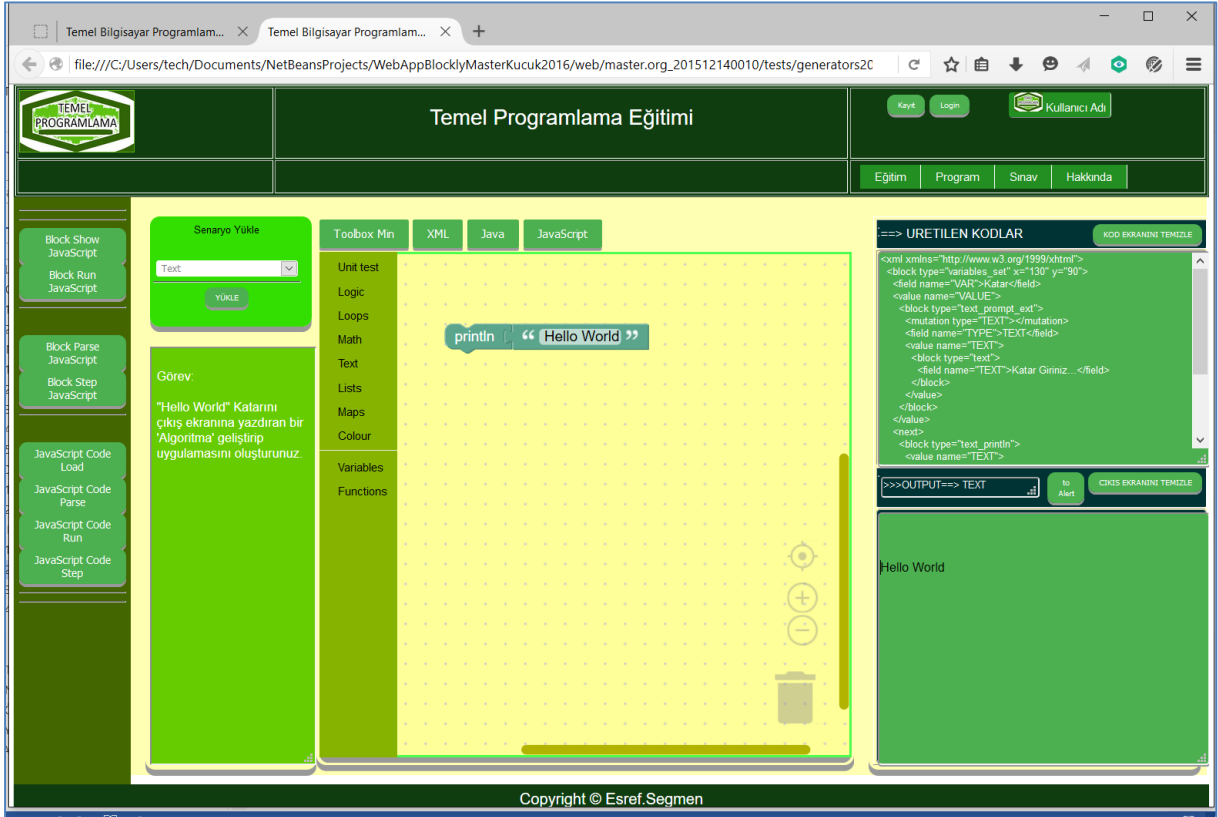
Temel Bilgisayar Programlam... ×   Temel Bilgisayar Programlam... ×   +

file:///C:/Users/tech/Documents/NetBeansProjects/WebAppBlocklyMasterKucuk2016/web/master.org_201512140010/tests/generators20

TEMEL PROGRAMLAMA

Temel Programlama Eğitimi

Kayıt   Login   Kullanıcı Adı

Eğitim   Program   Sınav   Hakkında

Block Show JavaScript
Block Run JavaScript
Block Parse JavaScript
Block Step JavaScript
JavaScript Code Load
JavaScript Code Parse
JavaScript Code Run
JavaScript Code Step

Senaryo Yükle
Text
YÜKLE

Görev:

"Hello World" Katarını çıkış ekranına yazdıran bir 'Algoritma' geliştirip uygulamasını oluşturunuz.

Toolbox Min   XML   Java   JavaScript

Unit test
Logic
Loops
Math
Text
Lists
Maps
Colour
Variables
Functions

println   " Hello World "

==> URETILEN KODLAR   KOD EKRANINI TEMIZLE

<xml xmlns="http://www.w3.org/1999/xhtml">
<block type="variables_set" x="130" y="90">
<field name="VAR">Katar</field>
<value name="VALUE">
<block type="text_prompt_ext">
<mutation type="TEXT"></mutation>
<field name="TYPE">TEXT</field>
<value name="TEXT">
<block type="text">
<field name="TEXT">Katar Giriniz...</field>
</block>
</value>
</block>
</value>
<next>
<block type="text_println">
<value name="TEXT">

>>>OUTPUT==> TEXT   to Alert   CIKIS EKRANINI TEMIZLE

Hello World

Copyright © Esref.Segmen